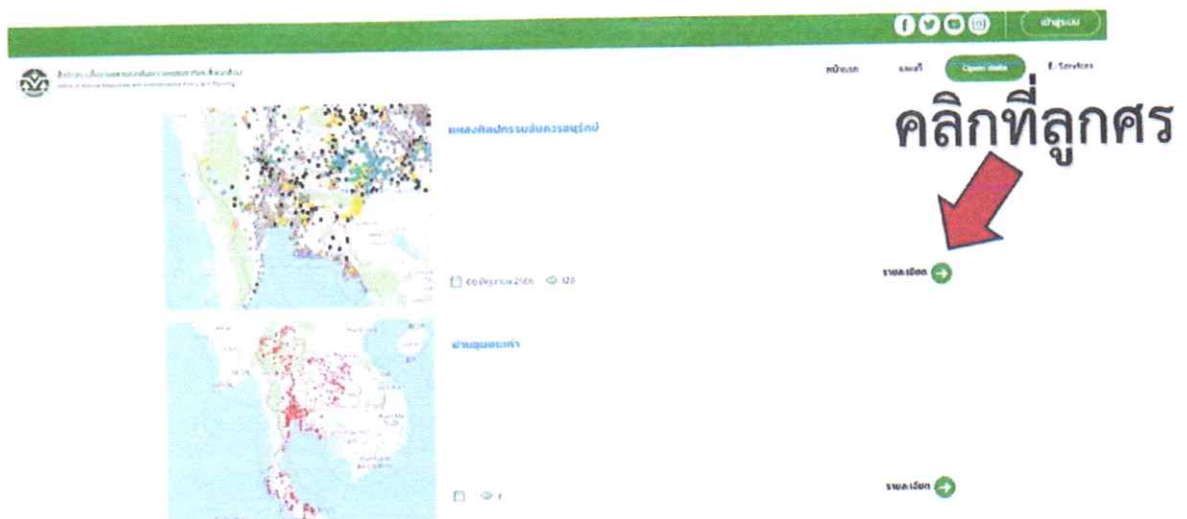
เข้าสู่ระบบ

สำนักงานนโยบายและแผนทรัพยากรธรรมชาติและสิ่งแวดล้อม
Office of Natural Resources and Environmental Policy and Planning

หน้าแรก
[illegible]
Open data
E-Services

คลิกที่ลูกศร

แหล่งศิลปกรรมอันควรอนุรักษ์

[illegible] 2566 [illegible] 120

รายละเอียด

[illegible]

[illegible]

รายละเอียด